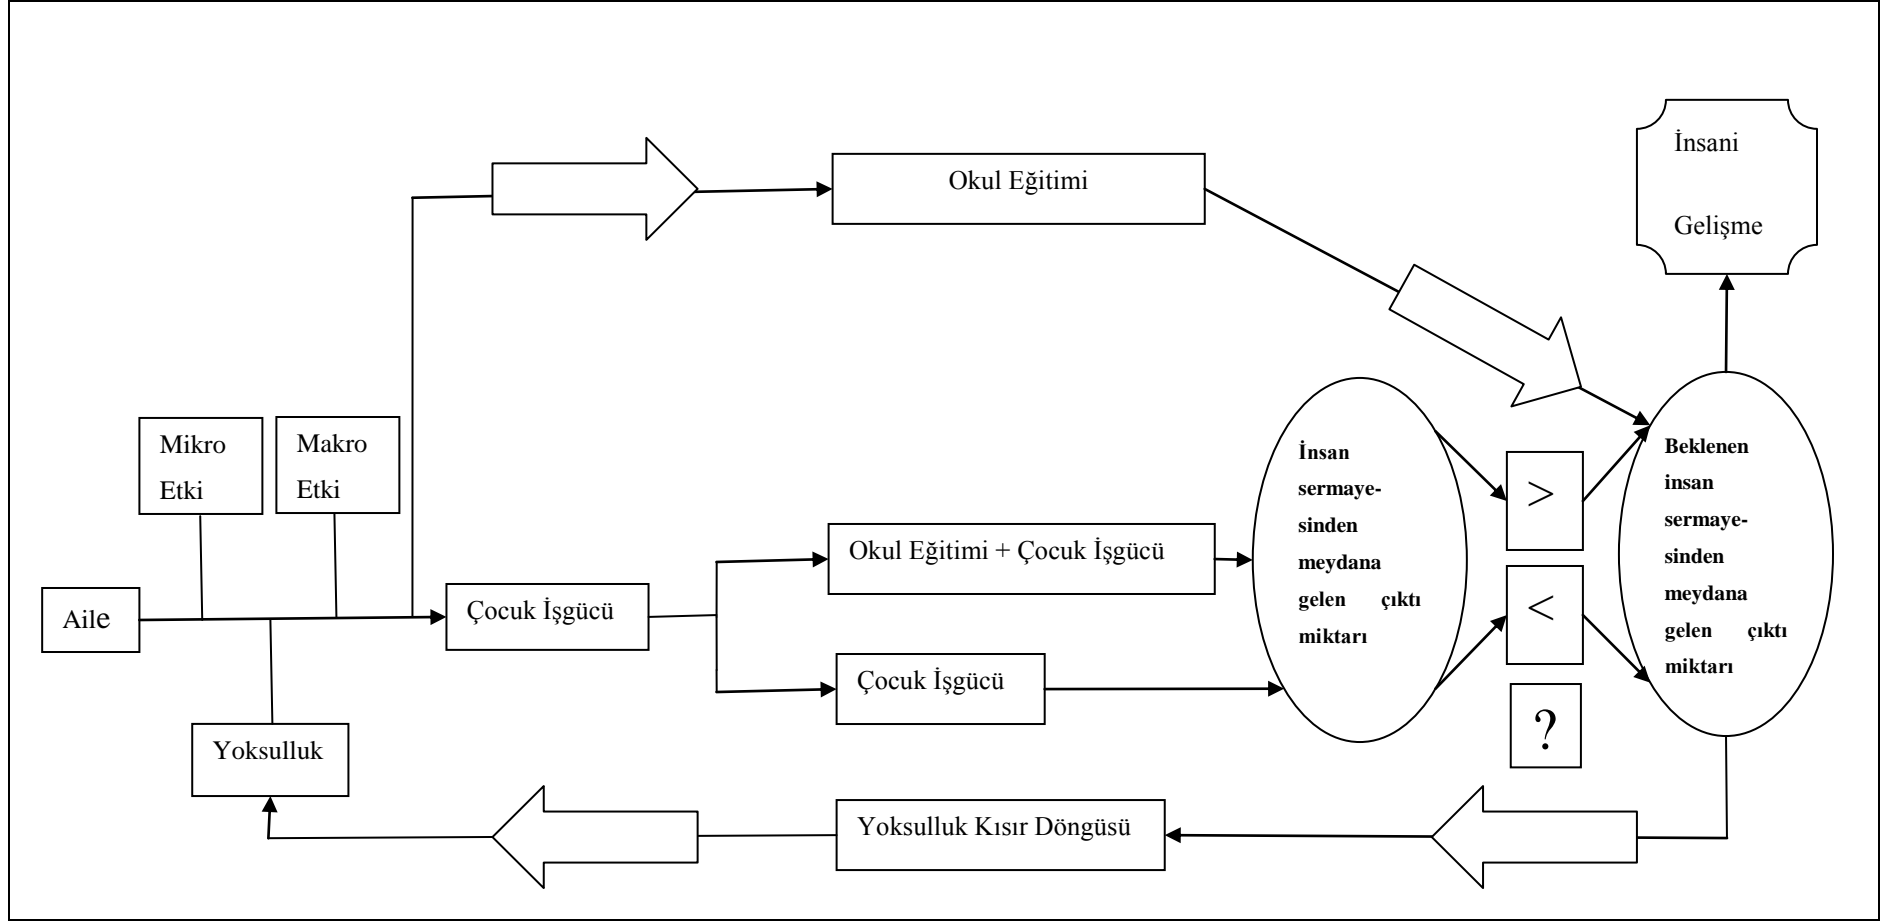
İnsani

Gelişme

Okul Eğitimi

Mikro Etki

Makro Etki

Aile

Çocuk İşgücü

Okul Eğitimi + Çocuk İşgücü

Çocuk İşgücü

İnsan sermayesinden meydana gelen çıktı miktarı

>

<

?

Beklenen insan sermayesinden meydana gelen çıktı miktarı

Yoksulluk

Yoksulluk Kısır Döngüsü